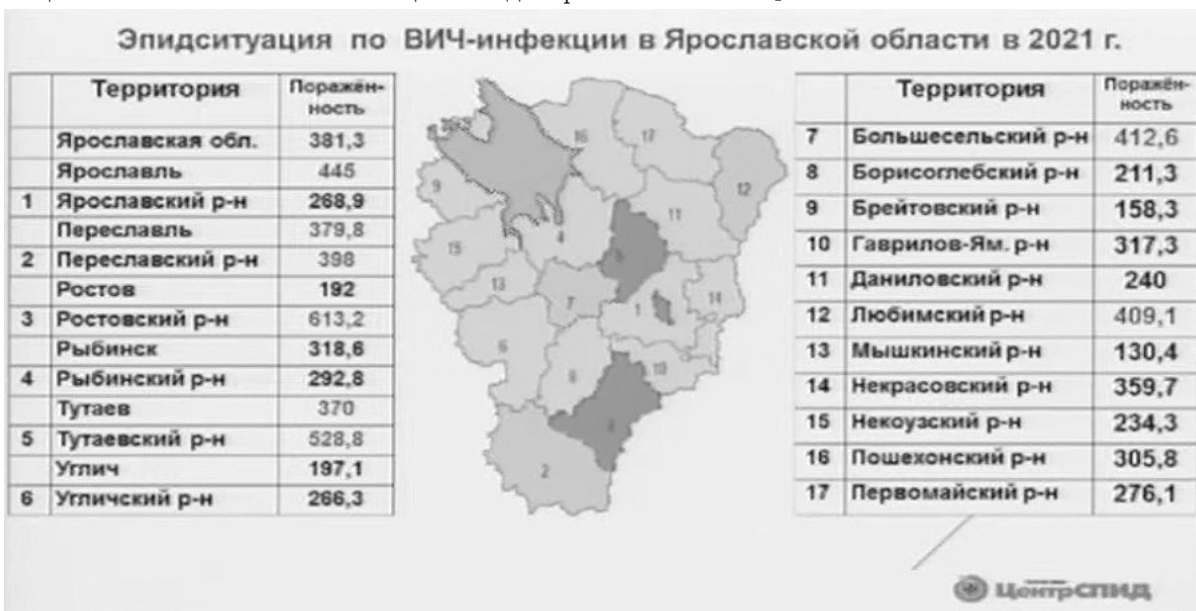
Эпидситуация по ВИЧ-инфекции в Ярославской области в 2021 г.

| | Территория | Поражённость |
|---|---|---|
| | Ярославская обл. | 381,3 |
| | Ярославль | 445 |
| 1 | Ярославский р-н | 268,9 |
| | Переславль | 379,8 |
| 2 | Переславский р-н | 398 |
| | Ростов | 192 |
| 3 | Ростовский р-н | 613,2 |
| | Рыбинск | 318,6 |
| 4 | Рыбинский р-н | 292,8 |
| | Тутаев | 370 |
| 5 | Тутаевский р-н | 528,8 |
| | Углич | 197,1 |
| 6 | Угличский р-н | 266,3 |

16 17 9 12 11 15 4 3 13 7 1 14 5 6 10 8 2

| | Территория | Поражённость |
|---|---|---|
| 7 | Большесельский р-н | 412,6 |
| 8 | Борисоглебский р-н | 211,3 |
| 9 | Брейтовский р-н | 158,3 |
| 10 | Гаврилов-Ям. р-н | 317,3 |
| 11 | Даниловский р-н | 240 |
| 12 | Любимский р-н | 409,1 |
| 13 | Мышкинский р-н | 130,4 |
| 14 | Некрасовский р-н | 359,7 |
| 15 | Некоузский р-н | 234,3 |
| 16 | Пошехонский р-н | 305,8 |
| 17 | Первомайский р-н | 276,1 |

ЦентрСПИД